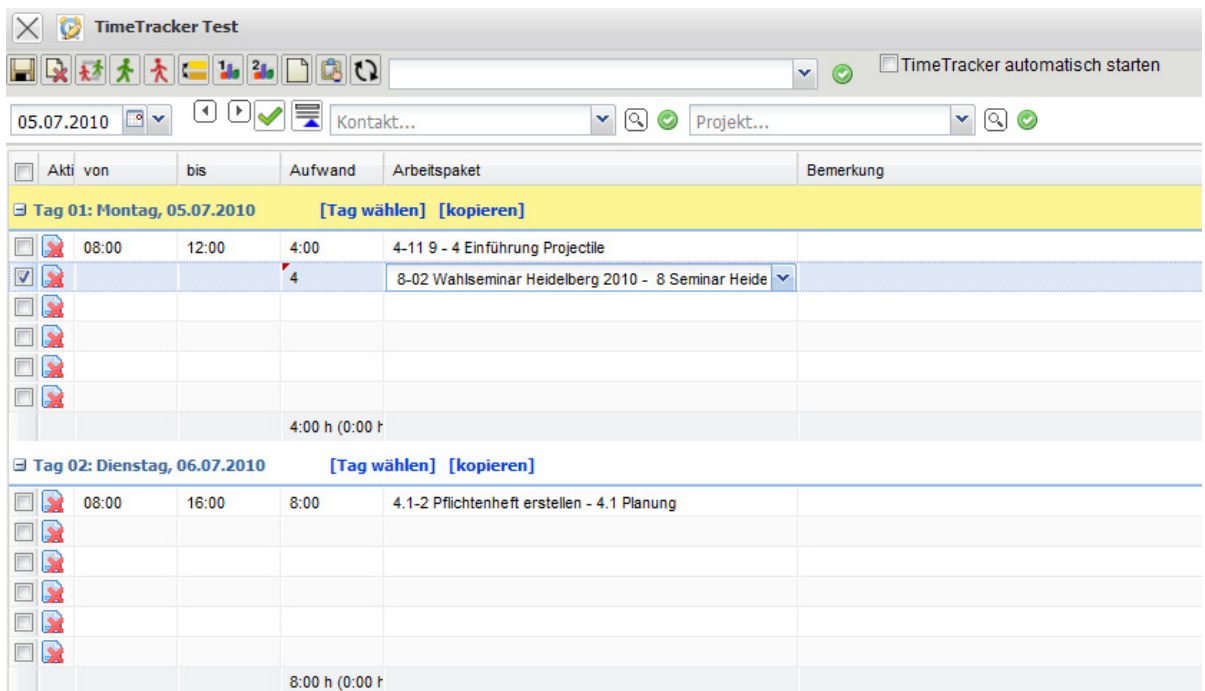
TimeTracker Test

TimeTracker automatisch starten

05.07.2010

Kontakt...

Projekt...

| | Akti | von | bis | Aufwand | Arbeitspaket | Bemerkung |
|---|---|---|---|---|---|---|
| ⊟ Tag 01: Montag, 05.07.2010 [Tag wählen] [kopieren] | | | | | | |
| | | 08:00 | 12:00 | 4:00 | 4-11 9 - 4 Einführung Projectile | |
| | | | | 4 | 8-02 Wahlseminar Heidelberg 2010 - 8 Seminar Heide | |
| | | | | | | |
| | | | | | | |
| | | | | | | |
| | | | | | | |
| | | | | 4:00 h (0:00 h | | |
| ⊟ Tag 02: Dienstag, 06.07.2010 [Tag wählen] [kopieren] | | | | | | |
| | | 08:00 | 16:00 | 8:00 | 4.1-2 Pflichtenheft erstellen - 4.1 Planung | |
| | | | | | | |
| | | | | | | |
| | | | | | | |
| | | | | | | |
| | | | | | | |
| | | | | 8:00 h (0:00 h | | |